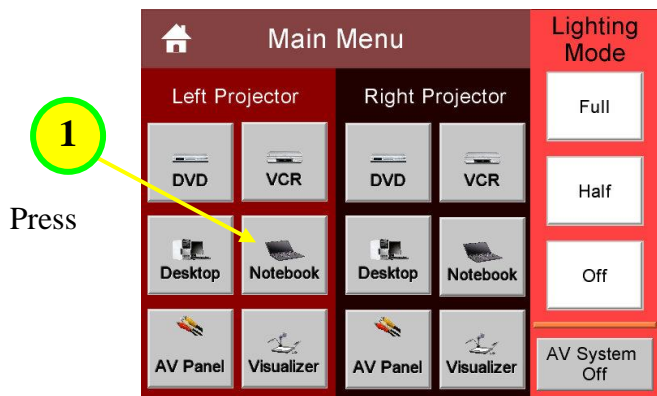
1

Press

Main Menu

Lighting Mode

Left Projector

Right Projector

DVD

VCR

DVD

VCR

Full

Half

Desktop

Notebook

Desktop

Notebook

Off

AV Panel

Visualizer

AV Panel

Visualizer

AV System Off